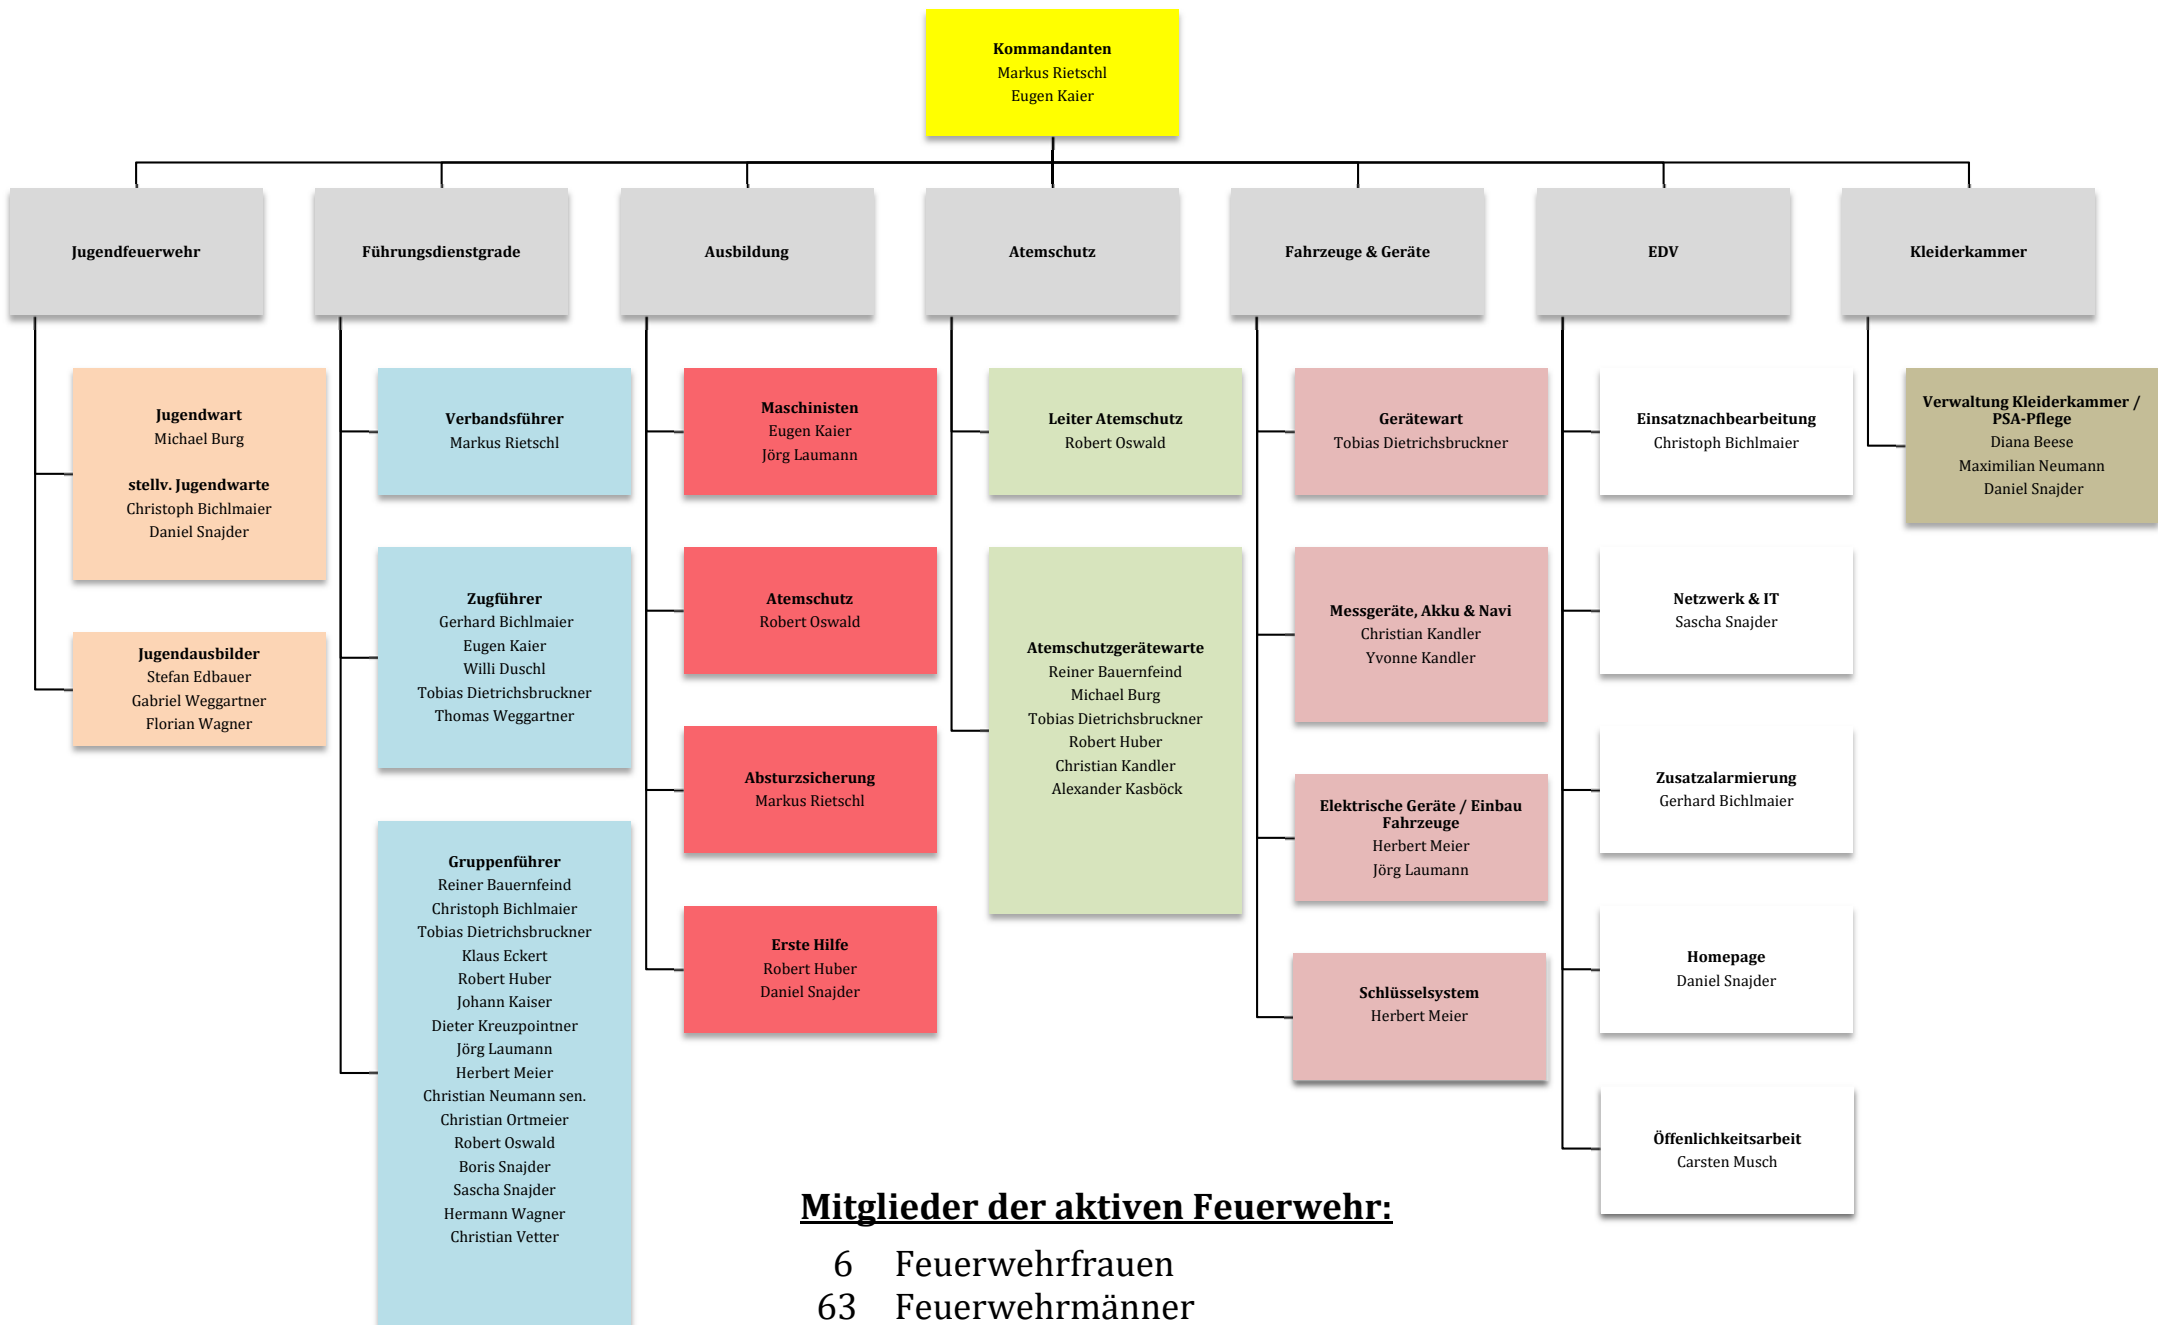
Kommandanten
Markus Rietschl
Eugen Kaier

Jugendfeuerwehr

Führungsdienstgrade

Ausbildung

Atemschutz

Fahrzeuge & Geräte

EDV

Kleiderkammer

Jugendwart
Michael Burg

stellv. Jugendwarte
Christoph Bichlmaier
Daniel Snajder

Jugendausbilder
Stefan Edbauer
Gabriel Weggartner
Florian Wagner

Verbandsführer
Markus Rietschl

Zugführer
Gerhard Bichlmaier
Eugen Kaier
Willi Duschl
Tobias Dietrichsbruckner
Thomas Weggartner

Gruppenführer
Reiner Bauernfeind
Christoph Bichlmaier
Tobias Dietrichsbruckner
Klaus Eckert
Robert Huber
Johann Kaiser
Dieter Kreuzpointner
Jörg Laumann
Herbert Meier
Christian Neumann sen.
Christian Ortmeier
Robert Oswald
Boris Snajder
Sascha Snajder
Hermann Wagner
Christian Vetter

Maschinisten
Eugen Kaier
Jörg Laumann

Atemschutz
Robert Oswald

Absturzsicherung
Markus Rietschl

Erste Hilfe
Robert Huber
Daniel Snajder

Leiter Atemschutz
Robert Oswald

Atemschutzgerätewarte
Reiner Bauernfeind
Michael Burg
Tobias Dietrichsbruckner
Robert Huber
Christian Kandler
Alexander Kasböck

Gerätewart
Tobias Dietrichsbruckner

Messgeräte, Akku & Navi
Christian Kandler
Yvonne Kandler

Elektrische Geräte / Einbau Fahrzeuge
Herbert Meier
Jörg Laumann

Schlüsselsystem
Herbert Meier

Einsatznachbearbeitung
Christoph Bichlmaier

Netzwerk & IT
Sascha Snajder

Zusatzalarmierung
Gerhard Bichlmaier

Homepage
Daniel Snajder

Öffenlichkeitsarbeit
Carsten Musch

Verwaltung Kleiderkammer / PSA-Pflege
Diana Beese
Maximilian Neumann
Daniel Snajder

Mitglieder der aktiven Feuerwehr:
6 Feuerwehrfrauen
63 Feuerwehrmänner